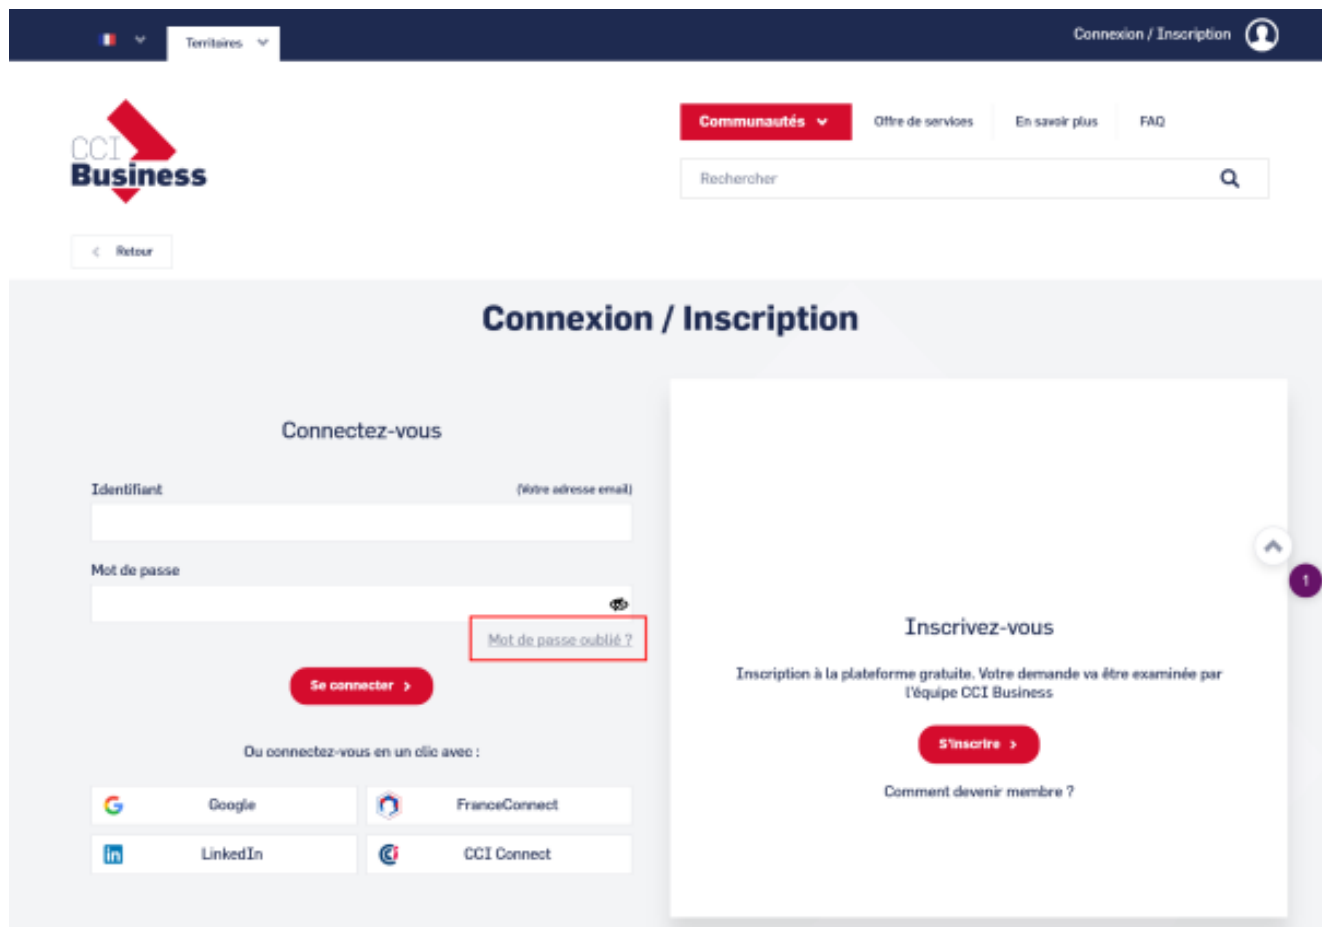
Territoires

Connexion / Inscription

CCI Business

Communautés

Offre de services

En savoir plus

FAQ

Rechercher

Retour

Connexion / Inscription

Connectez-vous

Identifiant

(Votre adresse email)

Mot de passe

Mot de passe oublié ?

Se connecter

Ou connectez-vous en un clic avec :

Google

FranceConnect

LinkedIn

CCI Connect

Inscrivez-vous

Inscription à la plateforme gratuite. Votre demande va être examinée par l'équipe CCI Business

S'inscrire

Comment devenir membre ?

1